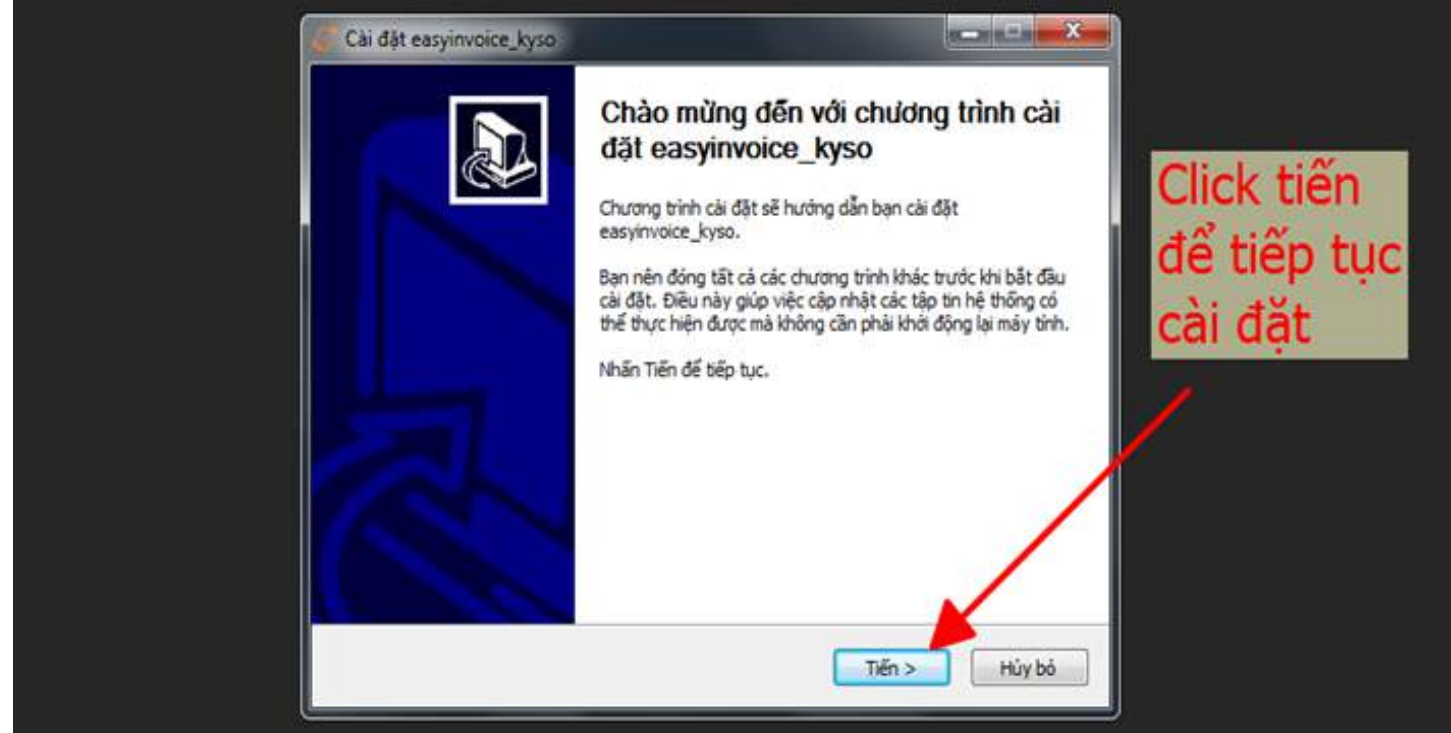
Cài đặt easyinvoice_kyso

Chào mừng đến với chương trình cài đặt easyinvoice_kyso

Chương trình cài đặt sẽ hướng dẫn bạn cài đặt easyinvoice_kyso.

Bạn nên đóng tất cả các chương trình khác trước khi bắt đầu cài đặt. Điều này giúp việc cập nhật các tập tin hệ thống có thể thực hiện được mà không cần phải khởi động lại máy tính.

Nhấn Tiến để tiếp tục.

Tiến >

Hủy bỏ

Click tiến để tiếp tục cài đặt